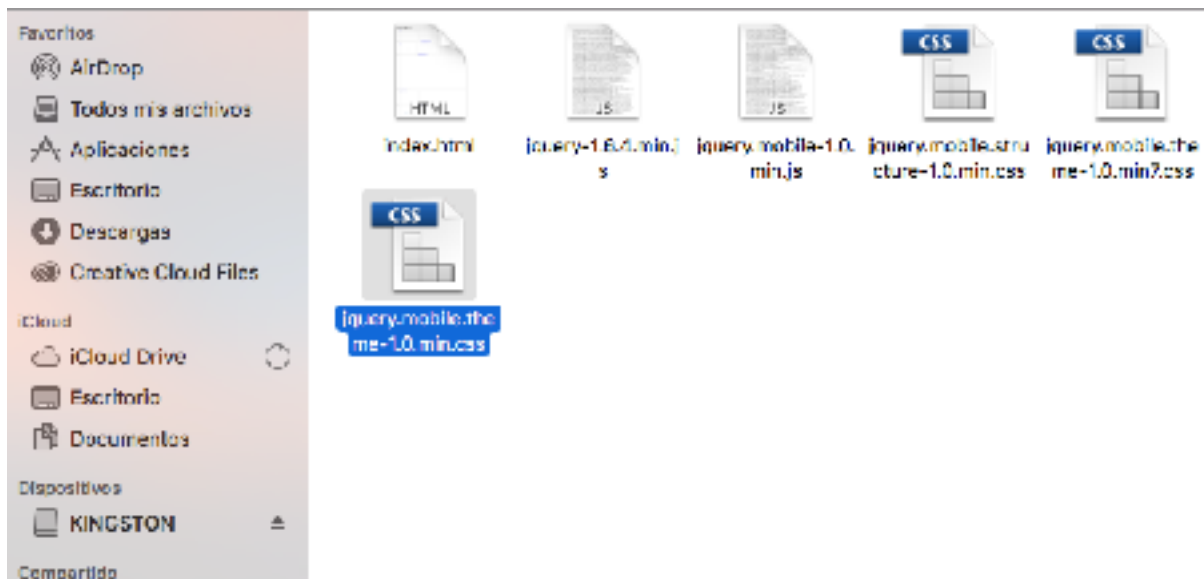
Favoritos
AirDrop
Todos mis archivos
Aplicaciones
Escritorio
Descargas
Creative Cloud Files
iCloud
iCloud Drive
Escritorio
Documentos
Dispositivos
KINGSTON
Compartido

HTML
index.html
JS
jquery-1.6.4.min.js
JS
jquery.mobile-1.0.min.js
CSS
jquery.mobile.structure-1.0.min.css
CSS
jquery.mobile.theme-1.0.min7.css
CSS
jquery.mobile.theme-1.0.min.css